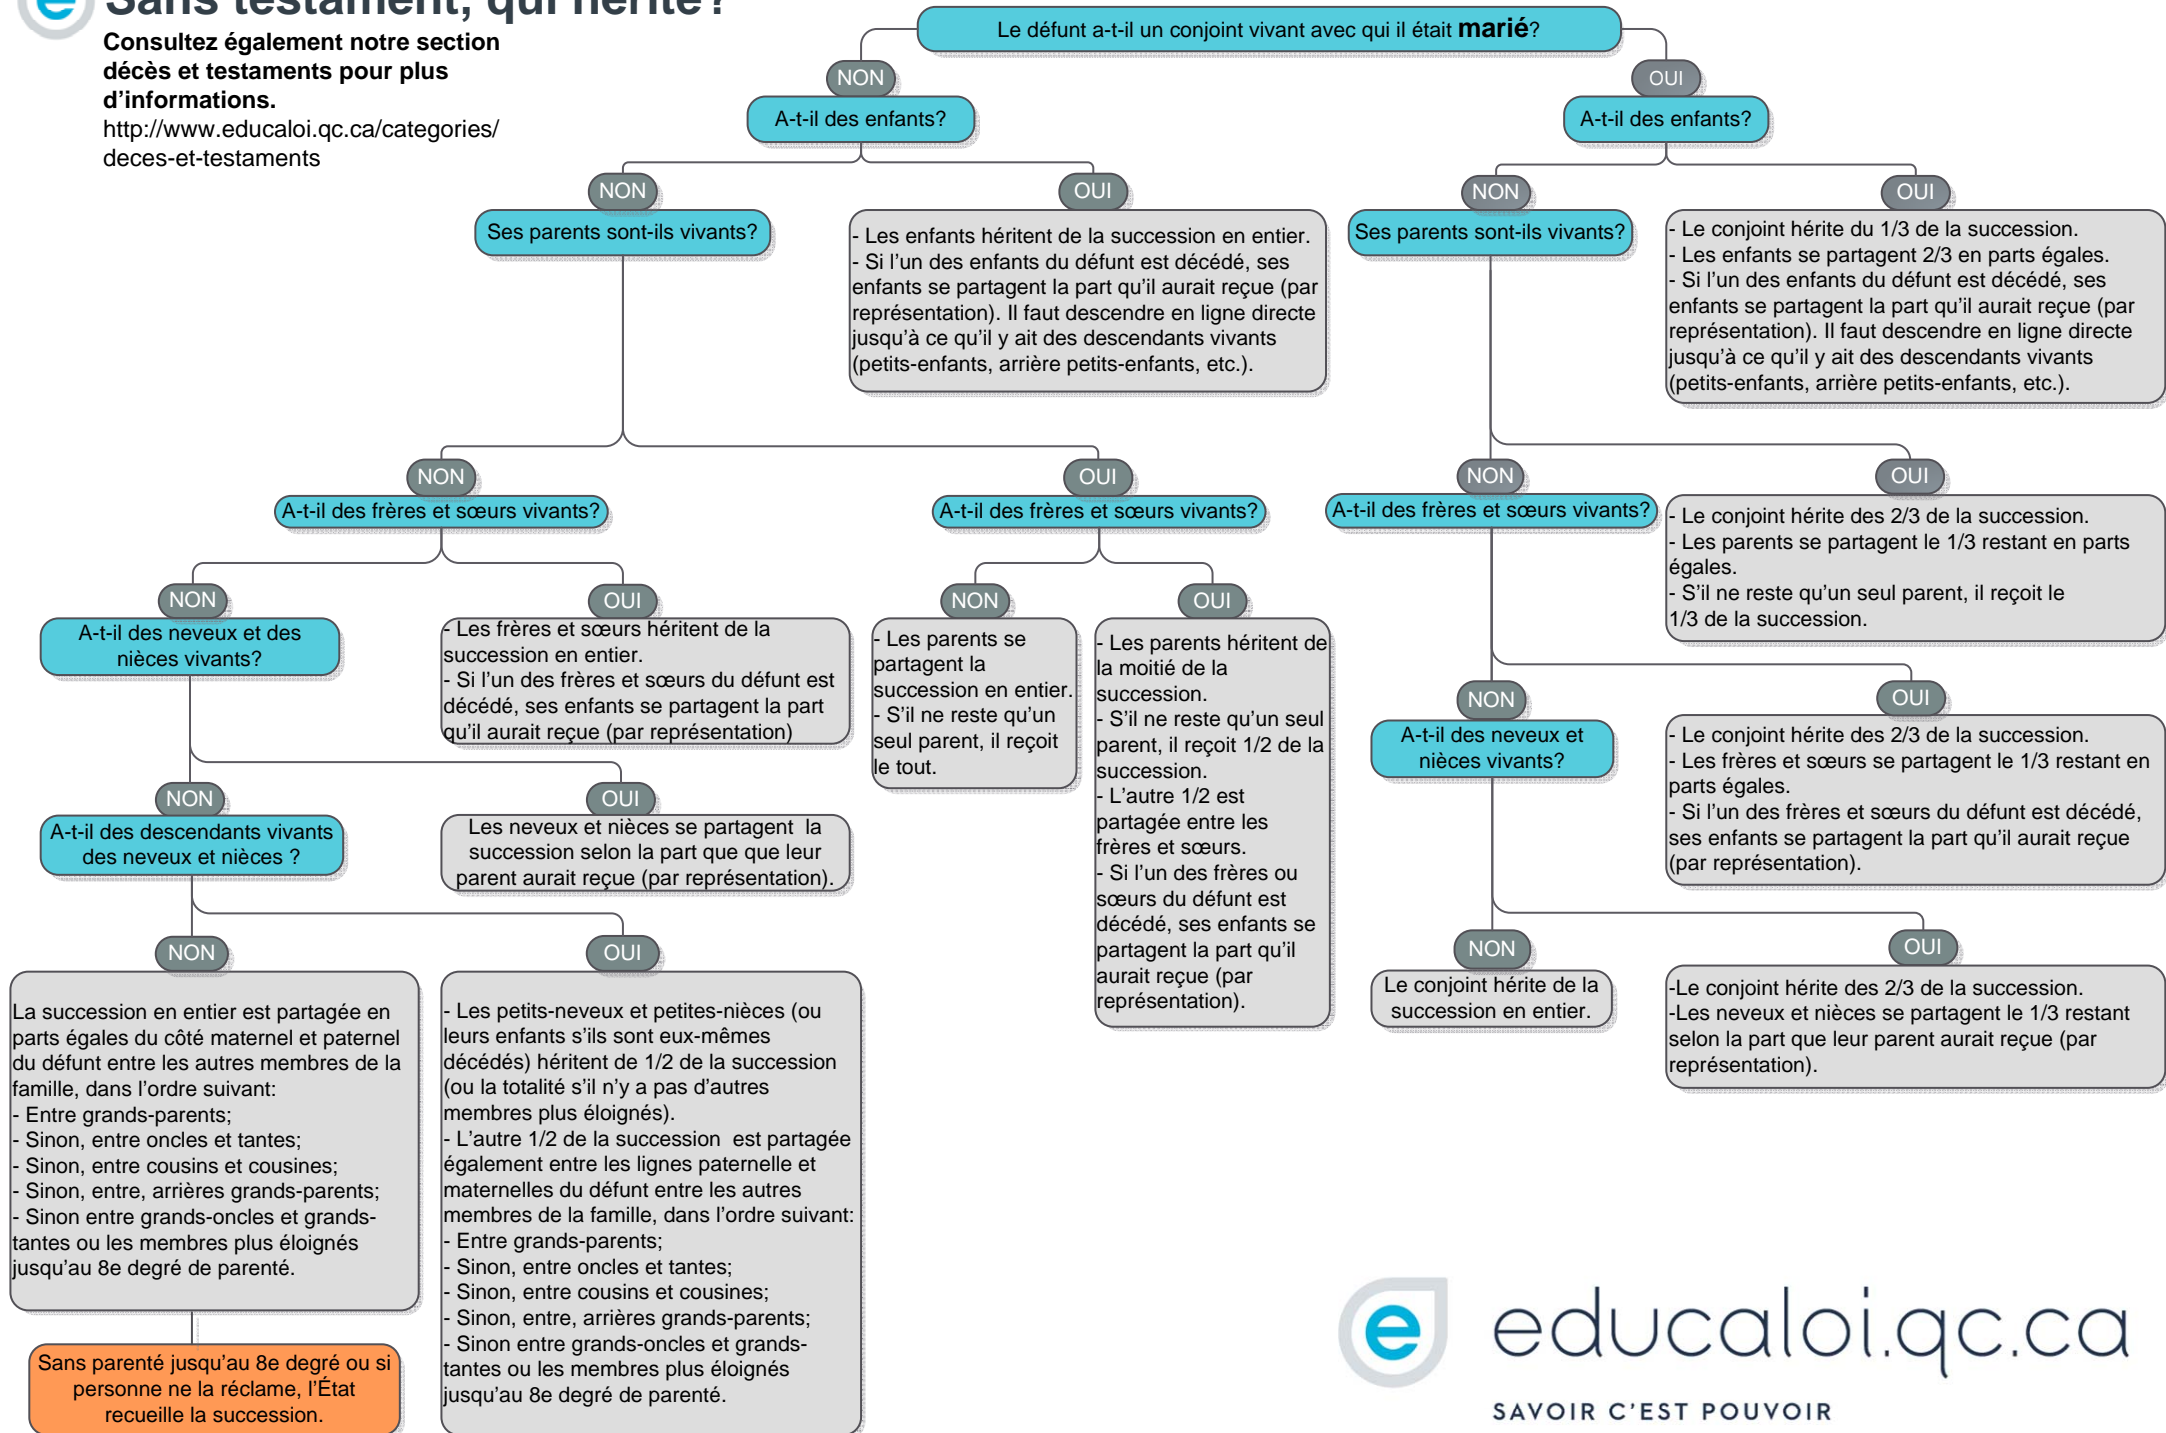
Sans testament, qui hérite?

Consultez également notre section décès et testaments pour plus d'informations.
http://www.educaloi.qc.ca/categories/deces-et-testaments

Le défunt a-t-il un conjoint vivant avec qui il était marié?

NON

A-t-il des enfants?

NON

Ses parents sont-ils vivants?

OUI

- Les enfants héritent de la succession en entier.
- Si l'un des enfants du défunt est décédé, ses enfants se partagent la part qu'il aurait reçue (par représentation). Il faut descendre en ligne directe jusqu'à ce qu'il y ait des descendants vivants (petits-enfants, arrière petits-enfants, etc.).

NON

A-t-il des frères et sœurs vivants?

NON

A-t-il des neveux et des nièces vivants?

OUI

- Les frères et sœurs héritent de la succession en entier.
- Si l'un des frères et sœurs du défunt est décédé, ses enfants se partagent la part qu'il aurait reçue (par représentation)

NON

A-t-il des descendants vivants des neveux et nièces ?

OUI

Les neveux et nièces se partagent la succession selon la part que que leur parent aurait reçue (par représentation).

NON

La succession en entier est partagée en parts égales du côté maternel et paternel du défunt entre les autres membres de la famille, dans l'ordre suivant:
- Entre grands-parents;
- Sinon, entre oncles et tantes;
- Sinon, entre cousins et cousines;
- Sinon, entre, arrières grands-parents;
- Sinon entre grands-oncles et grands-tantes ou les membres plus éloignés jusqu'au 8e degré de parenté.

Sans parenté jusqu'au 8e degré ou si personne ne la réclame, l'État recueille la succession.

OUI

- Les petits-neveux et petites-nièces (ou leurs enfants s'ils sont eux-mêmes décédés) héritent de 1/2 de la succession (ou la totalité s'il n'y a pas d'autres membres plus éloignés).
- L'autre 1/2 de la succession est partagée également entre les lignes paternelle et maternelles du défunt entre les autres membres de la famille, dans l'ordre suivant:
- Entre grands-parents;
- Sinon, entre oncles et tantes;
- Sinon, entre cousins et cousines;
- Sinon, entre, arrières grands-parents;
- Sinon entre grands-oncles et grands-tantes ou les membres plus éloignés jusqu'au 8e degré de parenté.

OUI

A-t-il des frères et sœurs vivants?

NON

- Les parents se partagent la succession en entier.
- S'il ne reste qu'un seul parent, il reçoit le tout.

OUI

- Les parents héritent de la moitié de la succession.
- S'il ne reste qu'un seul parent, il reçoit 1/2 de la succession.
- L'autre 1/2 est partagée entre les frères et sœurs.
- Si l'un des frères ou sœurs du défunt est décédé, ses enfants se partagent la part qu'il aurait reçue (par représentation).

OUI

A-t-il des enfants?

NON

Ses parents sont-ils vivants?

OUI

- Le conjoint hérite du 1/3 de la succession.
- Les enfants se partagent 2/3 en parts égales.
- Si l'un des enfants du défunt est décédé, ses enfants se partagent la part qu'il aurait reçue (par représentation). Il faut descendre en ligne directe jusqu'à ce qu'il y ait des descendants vivants (petits-enfants, arrière petits-enfants, etc.).

NON

A-t-il des frères et sœurs vivants?

OUI

- Le conjoint hérite des 2/3 de la succession.
- Les parents se partagent le 1/3 restant en parts égales.
- S'il ne reste qu'un seul parent, il reçoit le 1/3 de la succession.

NON

A-t-il des neveux et nièces vivants?

OUI

- Le conjoint hérite des 2/3 de la succession.
- Les frères et sœurs se partagent le 1/3 restant en parts égales.
- Si l'un des frères et sœurs du défunt est décédé, ses enfants se partagent la part qu'il aurait reçue (par représentation).

NON

Le conjoint hérite de la succession en entier.

OUI

-Le conjoint hérite des 2/3 de la succession.
-Les neveux et nièces se partagent le 1/3 restant selon la part que leur parent aurait reçue (par représentation).

educaloi.qc.ca
SAVOIR C'EST POUVOIR